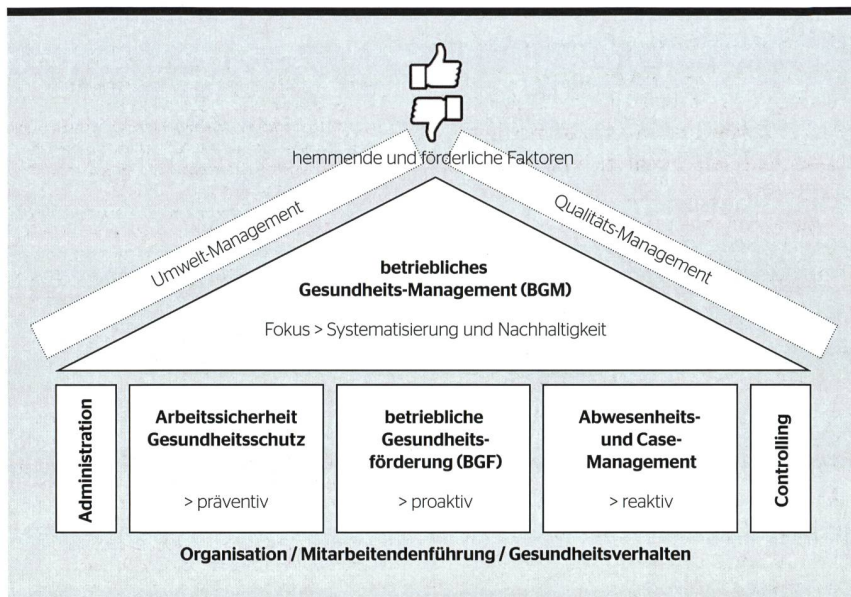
hemmende und förderliche Faktoren

Umwelt-Management

Qualitäts-Management

betriebliches Gesundheits-Management (BGM)

Fokus > Systematisierung und Nachhaltigkeit

Administration

Arbeitssicherheit Gesundheitsschutz

> präventiv

betriebliche Gesundheitsförderung (BGF)

> proaktiv

Abwesenheits- und Case-Management

> reaktiv

Controlling

Organisation / Mitarbeitendenführung / Gesundheitsverhalten